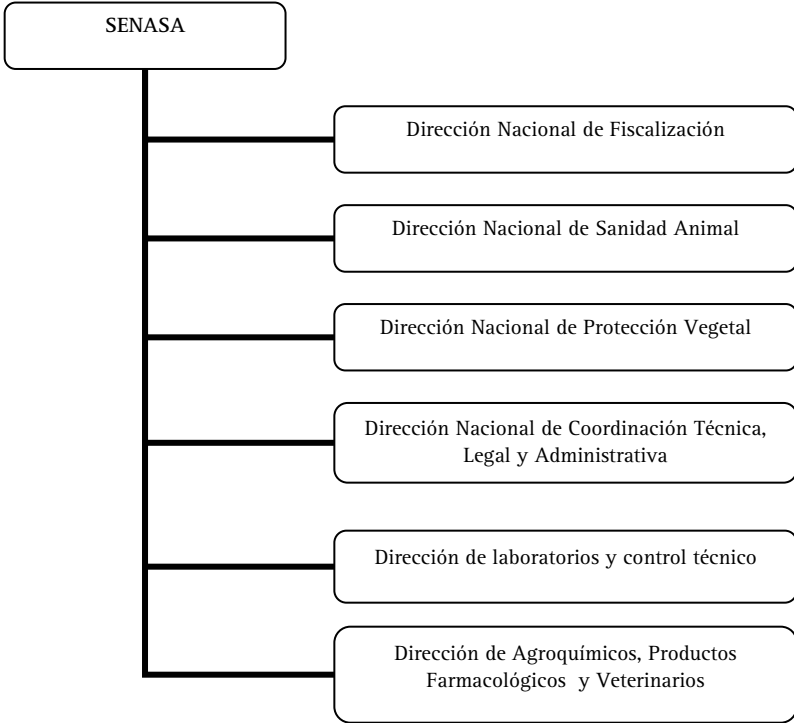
SENASA

Dirección Nacional de Fiscalización

Dirección Nacional de Sanidad Animal

Dirección Nacional de Protección Vegetal

Dirección Nacional de Coordinación Técnica, Legal y Administrativa

Dirección de laboratorios y control técnico

Dirección de Agroquímicos, Productos Farmacológicos y Veterinarios